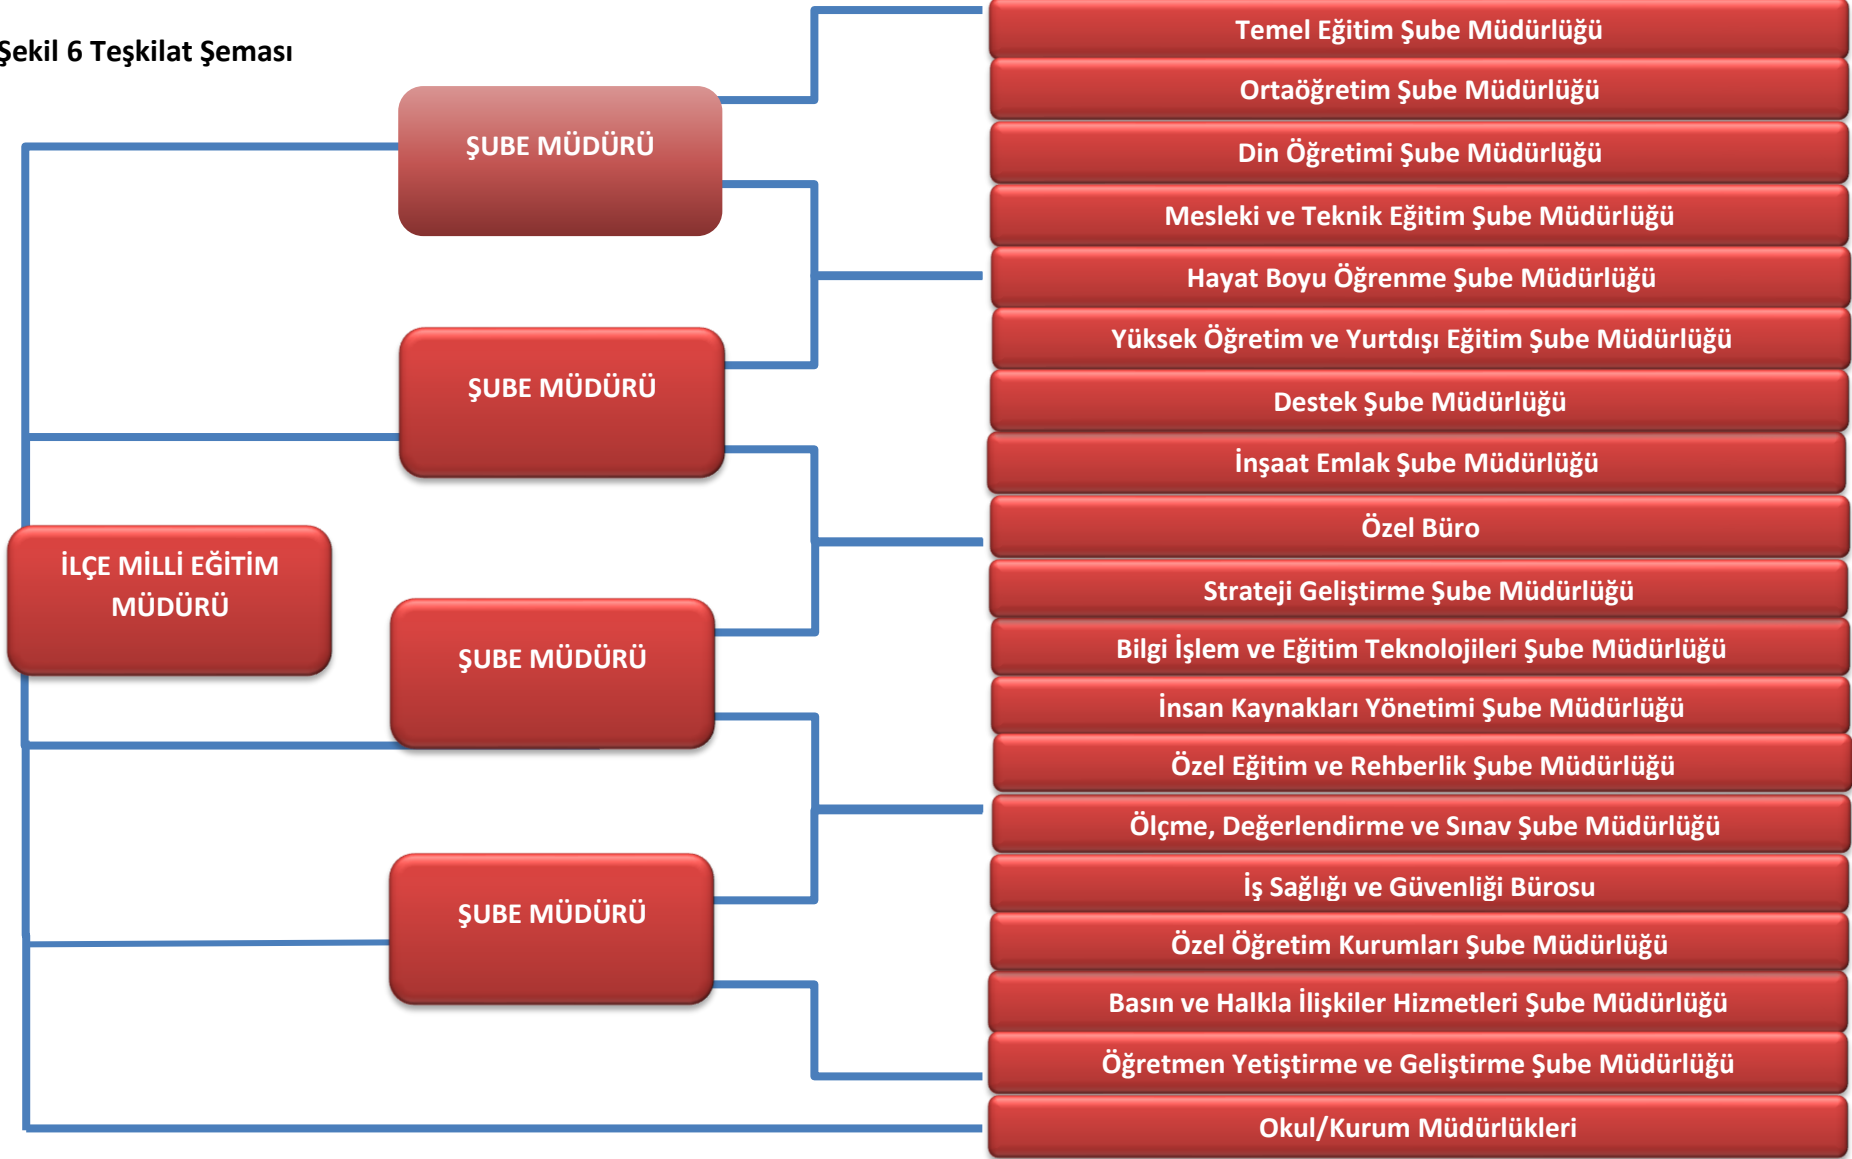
Şekil 6 Teşkilat Şeması

ŞUBE MÜDÜRÜ

ŞUBE MÜDÜRÜ

İLÇE MİLLİ EĞİTİM MÜDÜRÜ

ŞUBE MÜDÜRÜ

ŞUBE MÜDÜRÜ

Temel Eğitim Şube Müdürlüğü
Ortaöğretim Şube Müdürlüğü
Din Öğretimi Şube Müdürlüğü
Mesleki ve Teknik Eğitim Şube Müdürlüğü
Hayat Boyu Öğrenme Şube Müdürlüğü
Yüksek Öğretim ve Yurtdışı Eğitim Şube Müdürlüğü
Destek Şube Müdürlüğü
İnşaat Emlak Şube Müdürlüğü
Özel Büro
Strateji Geliştirme Şube Müdürlüğü
Bilgi İşlem ve Eğitim Teknolojileri Şube Müdürlüğü
İnsan Kaynakları Yönetimi Şube Müdürlüğü
Özel Eğitim ve Rehberlik Şube Müdürlüğü
Ölçme, Değerlendirme ve Sınav Şube Müdürlüğü
İş Sağlığı ve Güvenliği Bürosu
Özel Öğretim Kurumları Şube Müdürlüğü
Basın ve Halkla İlişkiler Hizmetleri Şube Müdürlüğü
Öğretmen Yetiştirme ve Geliştirme Şube Müdürlüğü
Okul/Kurum Müdürlükleri